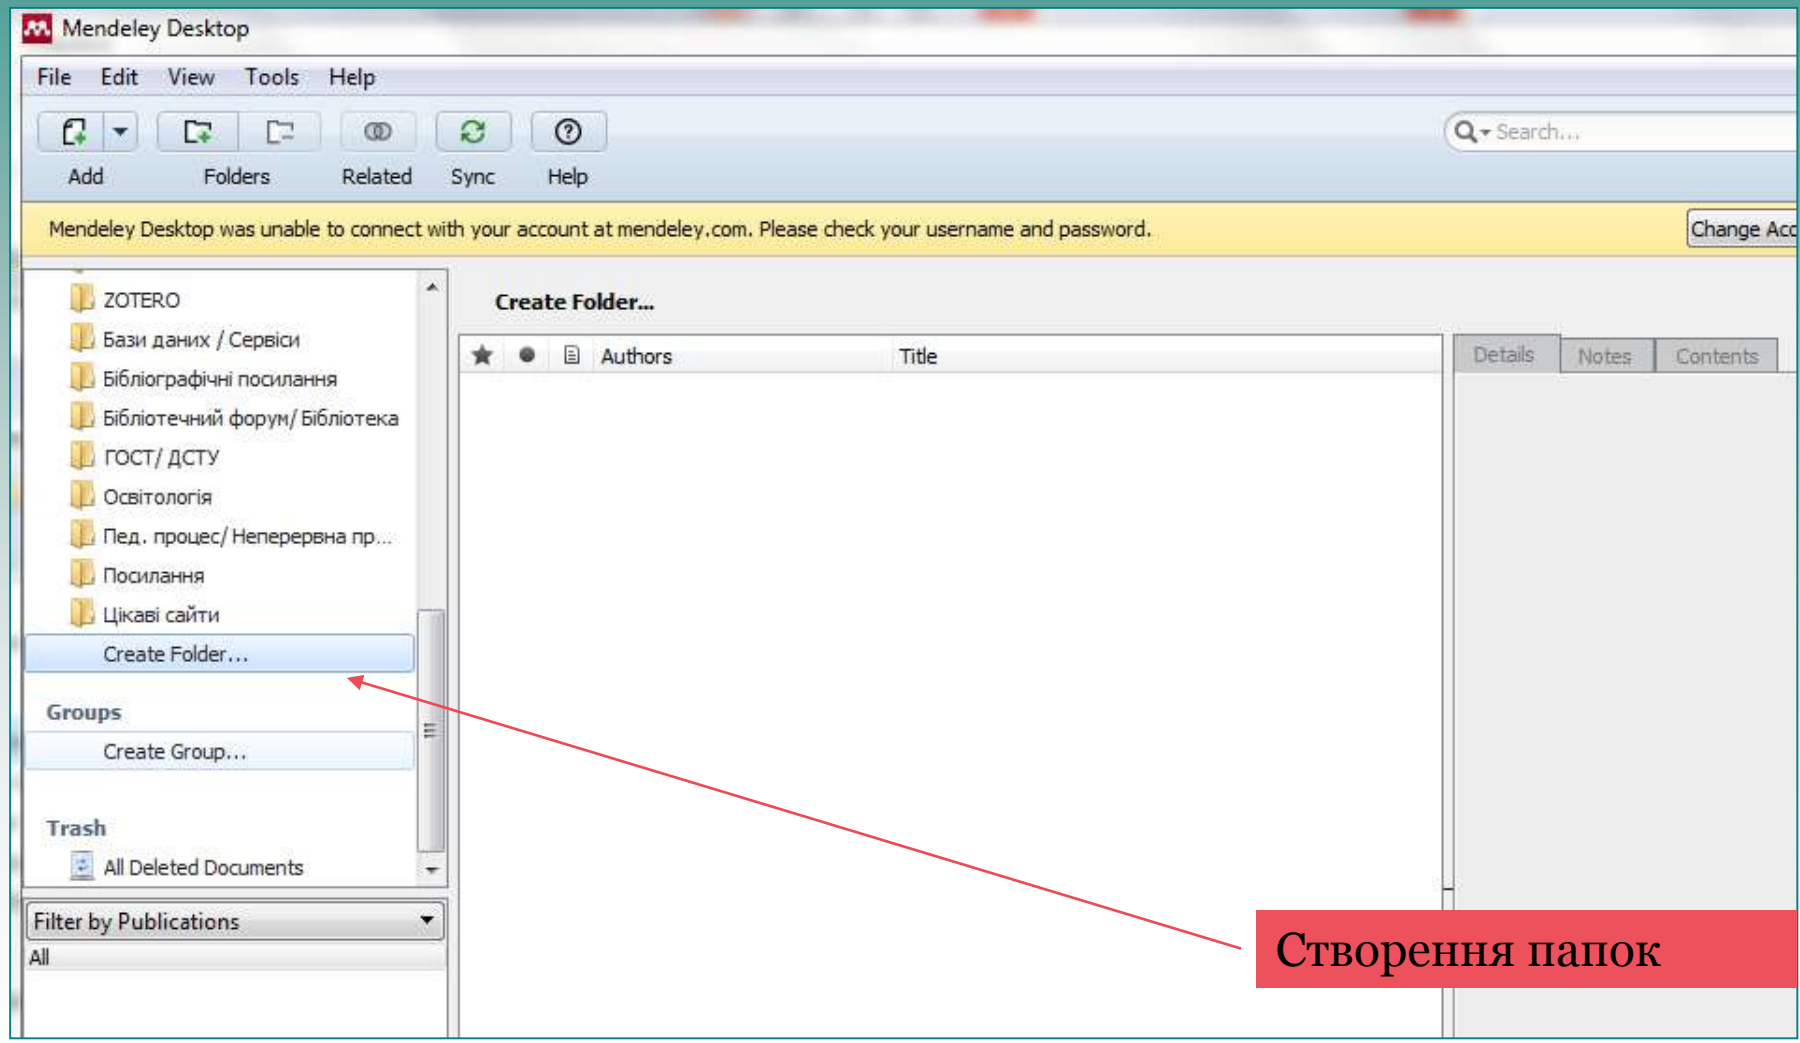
Mendeley Desktop

File Edit View Tools Help

Add Folders Related Sync Help

Search...

Mendeley Desktop was unable to connect with your account at mendeley.com. Please check your username and password.

Change Acc

ZOTERO
Бази даних / Сервіси
Бібліографічні посилання
Бібліотечний форум/ Бібліотека
ГОСТ/ ДСТУ
Освітологія
Пед. процес/ Неперервна пр...
Посилання
Цікаві сайти
Create Folder...

Groups
Create Group...

Trash
All Deleted Documents

Filter by Publications
All

Create Folder...

| Authors | Title |
|---|---|

Details Notes Contents

Створення папок